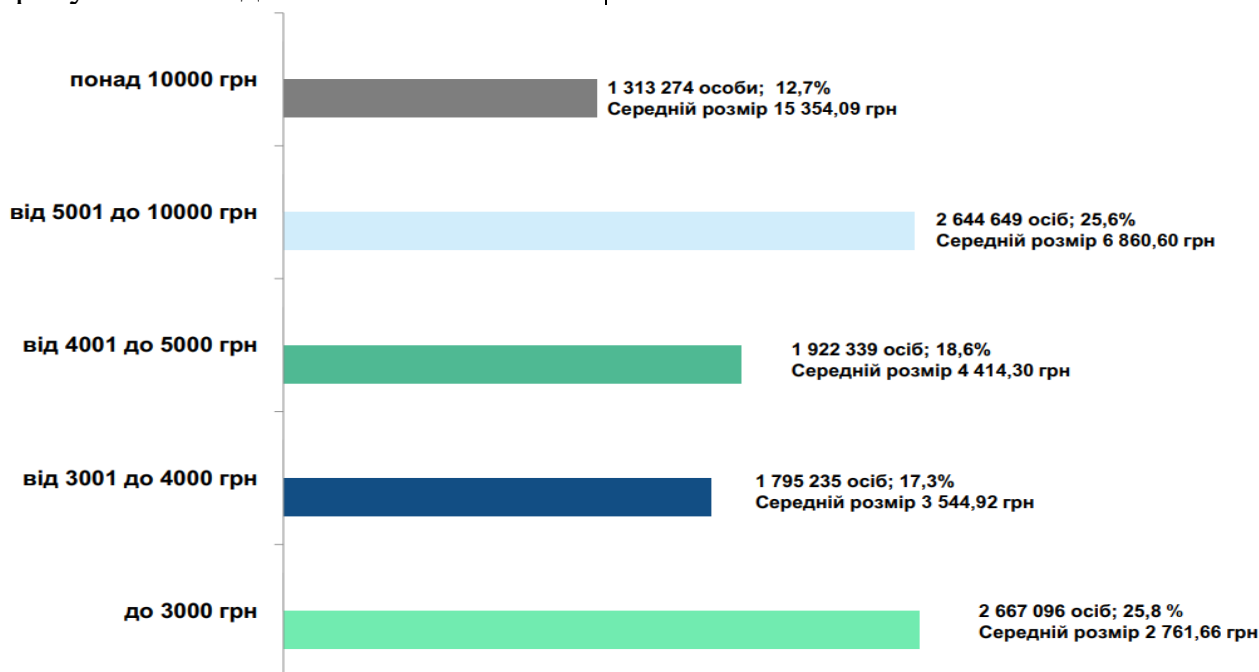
понад 10000 грн

1 313 274 особи; 12,7%
Середній розмір 15 354,09 грн

від 5001 до 10000 грн

2 644 649 осіб; 25,6%
Середній розмір 6 860,60 грн

від 4001 до 5000 грн

1 922 339 осіб; 18,6%
Середній розмір 4 414,30 грн

від 3001 до 4000 грн

1 795 235 осіб; 17,3%
Середній розмір 3 544,92 грн

до 3000 грн

2 667 096 осіб; 25,8 %
Середній розмір 2 761,66 грн